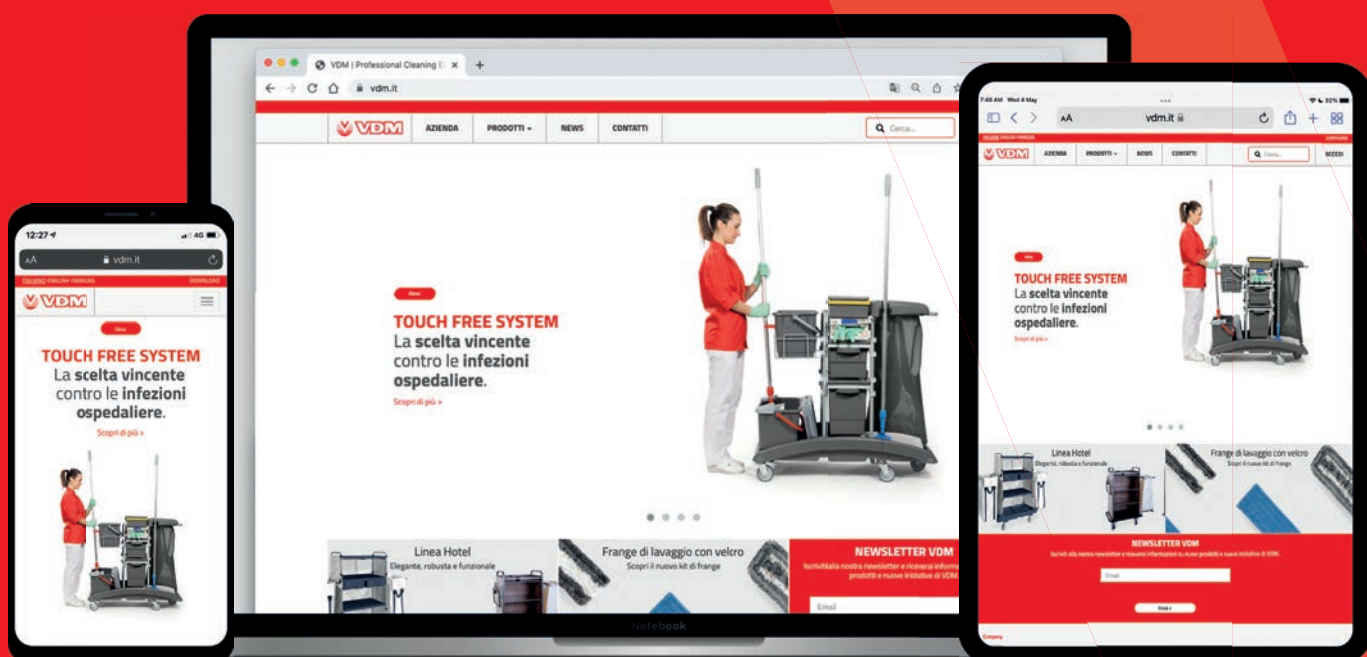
12:27
4G
AA
vdm.it
ITALIANO ENGLISH FRANÇAIS
DOWNLOAD
VDM
New
TOUCH FREE SYSTEM
La scelta vincente contro le infezioni ospedaliere.
Scopri di più »

VDM | Professional Cleaning
vdm.it
VDM
AZIENDA
PRODOTTI
NEWS
CONTATTI
Cerca...
New
TOUCH FREE SYSTEM
La scelta vincente contro le infezioni ospedaliere.
Scopri di più »
Linea Hotel
Elegante, robusta e funzionale
Frange di lavaggio con velcro
Scopri il nuovo kit di frange
NEWSLETTER VDM
Iscriviti alla nostra newsletter e riceverai informazioni su nuovi prodotti e nuove iniziative di VDM.
Email
Notebook

7:48 AM Wed 4 May
AA
vdm.it
ITALIANO ENGLISH FRANÇAIS
DOWNLOAD
VDM
AZIENDA
PRODOTTI
NEWS
CONTATTI
Cerca...
ACCEDI
New
TOUCH FREE SYSTEM
La scelta vincente contro le infezioni ospedaliere.
Scopri di più »
Linea Hotel
Elegante, robusta e funzionale
Frange di lavaggio con velcro
Scopri il nuovo kit di frange
NEWSLETTER VDM
Iscriviti alla nostra newsletter e riceverai informazioni su nuovi prodotti e nuove iniziative di VDM.
Email
Invia
Company